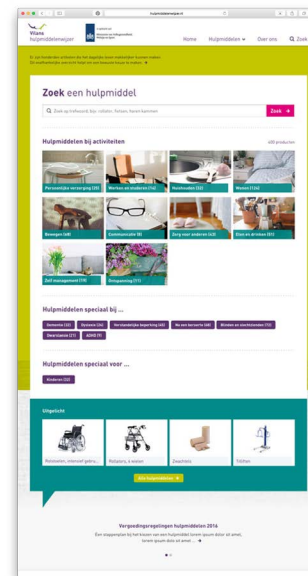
hulpmiddelenwijzer.nl

Vilans hulpmiddelenwijzer

Home Hulpmiddelen Over ons Zoek

Zoek een hulpmiddel

Zoek op trefwoord, bijv. rollator, fietsen, kleren aanmeten

Zoek

Hulpmiddelen bij activiteiten

Persoonlijke verzorging (30)
Werken en studeren (14)
Huishouden (22)
Wonen (16)
Bewegen (48)
Communicatie (8)
Zorg voor anderen (12)
Eten en drinken (8)
Zelf management (14)
Ontspanning (11)

Hulpmiddelen speciaal bij ...

Dementie (33) Dyslexie (24) Verstandelijke beperking (45) Na een beroerte (48) Blinden en slechtzienden (38) Doven/slechthorenden (21) ADHD (7)

Hulpmiddelen speciaal voor ...

Kinderen (22)

Uitgelicht

Rolstoelen, inklapbaar
Rollators, 4 wielen
Steunkousen
Tilliften

Alle hulpmiddelen

Vergoedingsregelingen hulpmiddelen 2016